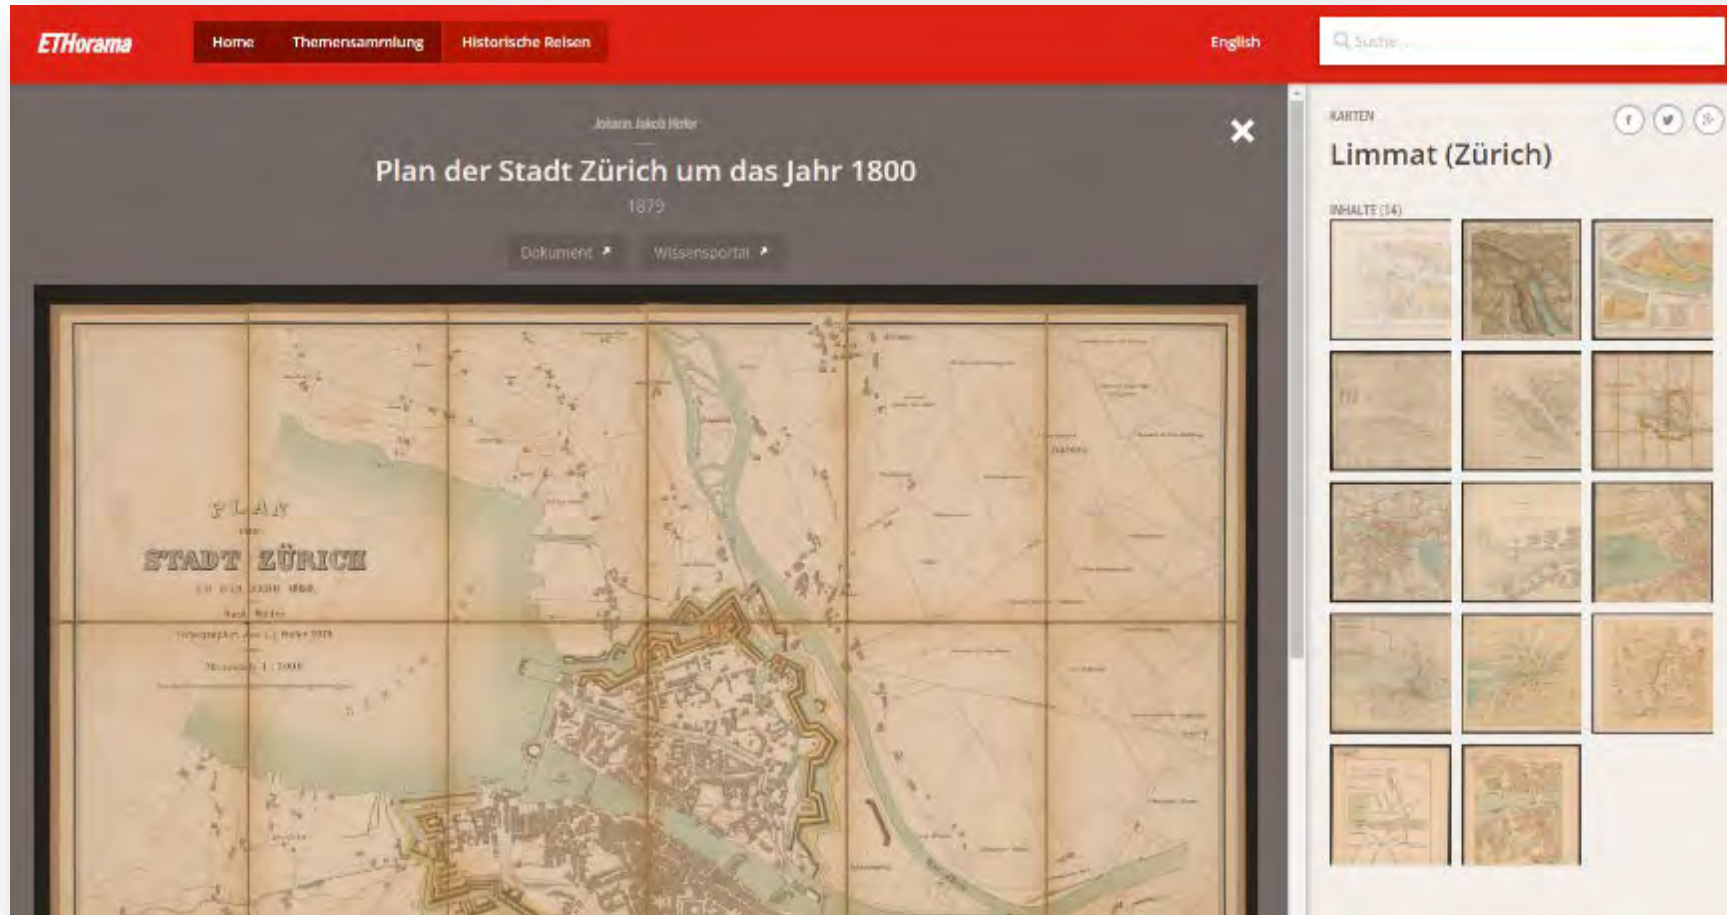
ETHorama

Home Themensammlung Historische Reisen

English

Suche

Johann Jakob Hofer

Plan der Stadt Zürich um das Jahr 1800

1879

Dokument ↗ Wissensportal ↗

PLAN
der
STADT ZÜRICH
um das Jahr 1800.
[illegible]
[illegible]
Maasstab 1 : 2000

KARTEN

Limmat (Zürich)

INHALTE (14)